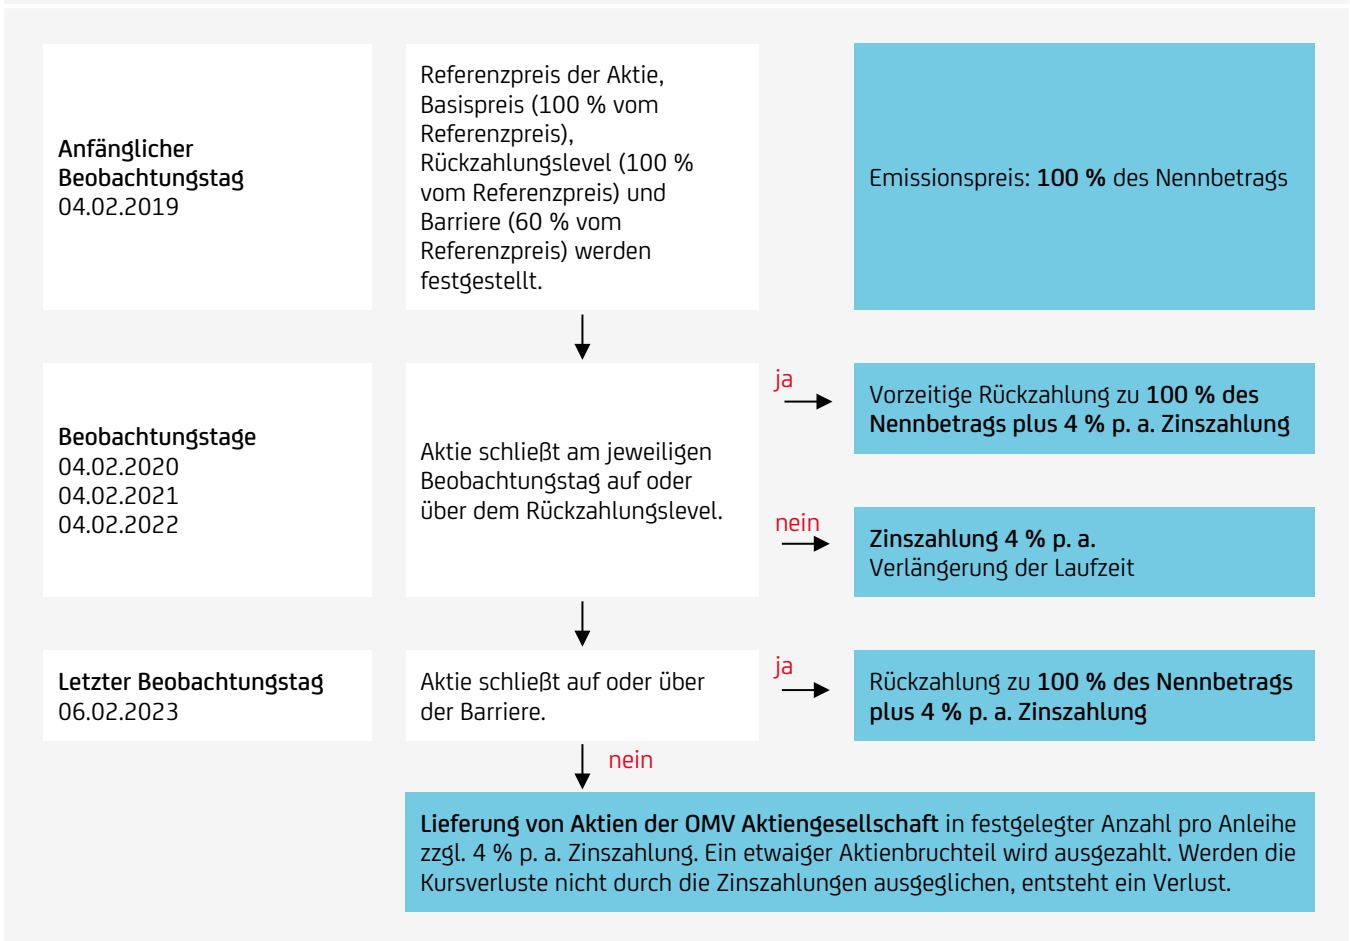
Anfänglicher Beobachtungstag
04.02.2019

Referenzpreis der Aktie, Basispreis (100 % vom Referenzpreis), Rückzahlungslevel (100 % vom Referenzpreis) und Barriere (60 % vom Referenzpreis) werden festgestellt.

Emissionspreis: **100 %** des Nennbetrags

Beobachtungstage
04.02.2020
04.02.2021
04.02.2022

Aktie schließt am jeweiligen Beobachtungstag auf oder über dem Rückzahlungslevel.

ja

Vorzeitige Rückzahlung zu **100 % des Nennbetrags plus 4 % p. a. Zinszahlung**

nein

**Zinszahlung 4 % p. a.**
Verlängerung der Laufzeit

Letzter Beobachtungstag
06.02.2023

Aktie schließt auf oder über der Barriere.

ja

Rückzahlung zu **100 % des Nennbetrags plus 4 % p. a. Zinszahlung**

nein

**Lieferung von Aktien der OMV Aktiengesellschaft** in festgelegter Anzahl pro Anleihe zzgl. 4 % p. a. Zinszahlung. Ein etwaiger Aktienbruchteil wird ausgezahlt. Werden die Kursverluste nicht durch die Zinszahlungen ausgeglichen, entsteht ein Verlust.